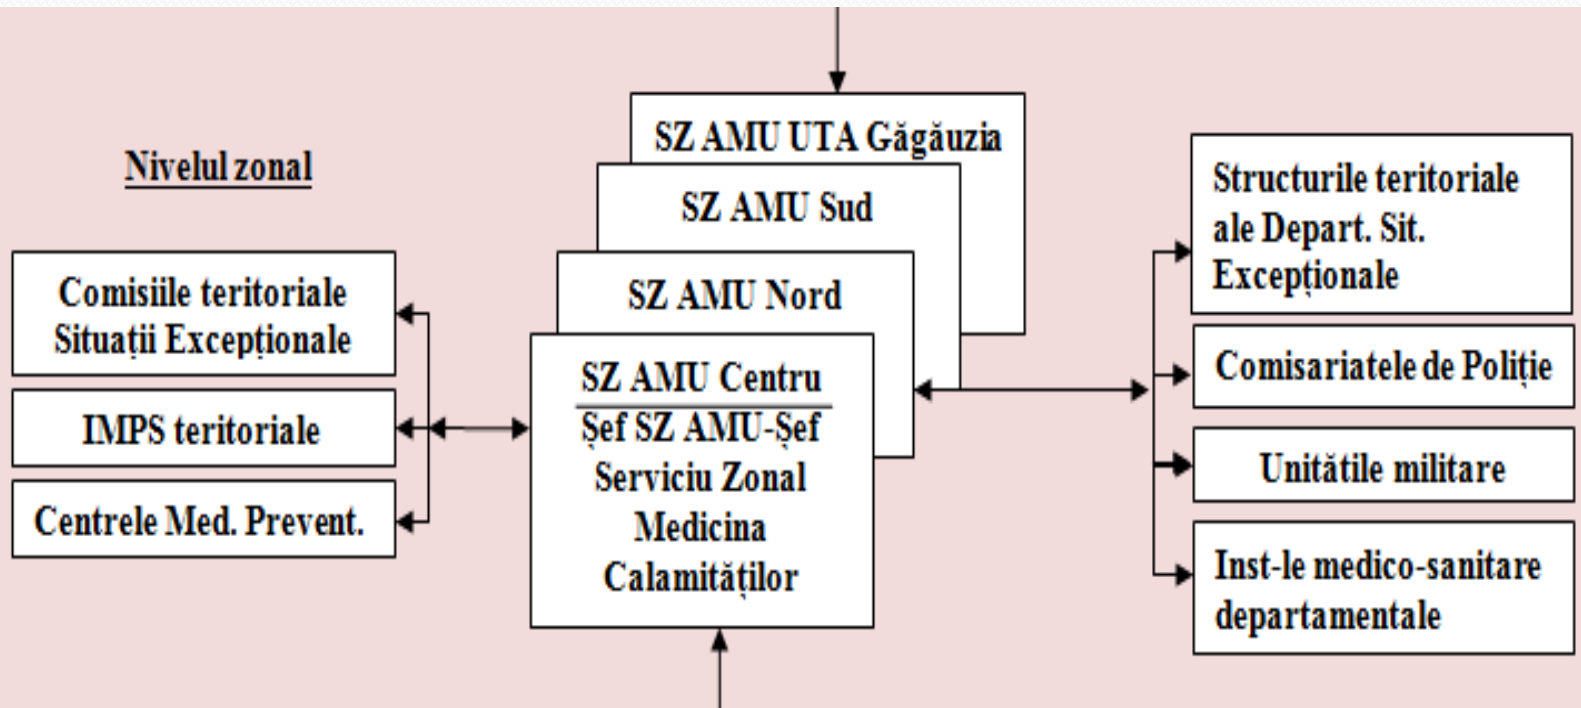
Nivelul zonal

Comisiile teritoriale Situații Excepționale

IMPS teritoriale

Centrele Med. Prevent.

SZ AMU UTA Găgăuzia

SZ AMU Sud

SZ AMU Nord

SZ AMU Centru
Şef SZ AMU-Şef Serviciu Zonal Medicina Calamităților

Structurile teritoriale ale Depart. Sit. Excepționale

Comisariatele de Poliție

Unitătile militare

Inst-le medico-sanitare departamentale